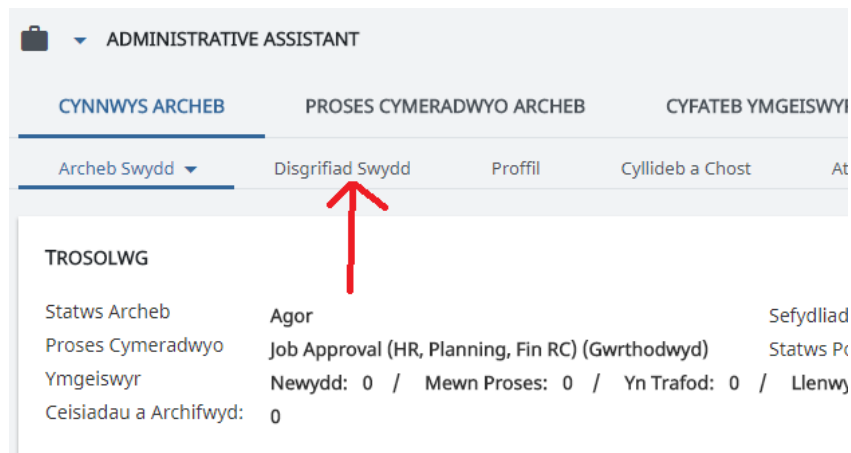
ADMINISTRATIVE ASSISTANT

CYNNWYS ARCHEB
PROSES CYMERADWYO ARCHEB
CYFATEB YMGEISWYR

Archeb Swydd
Disgrifiad Swydd
Proffil
Cyllideb a Chost
At

TROSOLWG

| | | |
|---|---|---|
| Statws Archeb | Agor | Sefydliad |
| Proses Cymeradwyo | Job Approval (HR, Planning, Fin RC) (Gwrthodwyd) | Statws Po |
| Ymgeiswyr | Newydd: 0 / Mewn Proses: 0 / Yn Trafod: 0 / Llenwy | |
| Ceisiadau a Archifwyd: | 0 | |